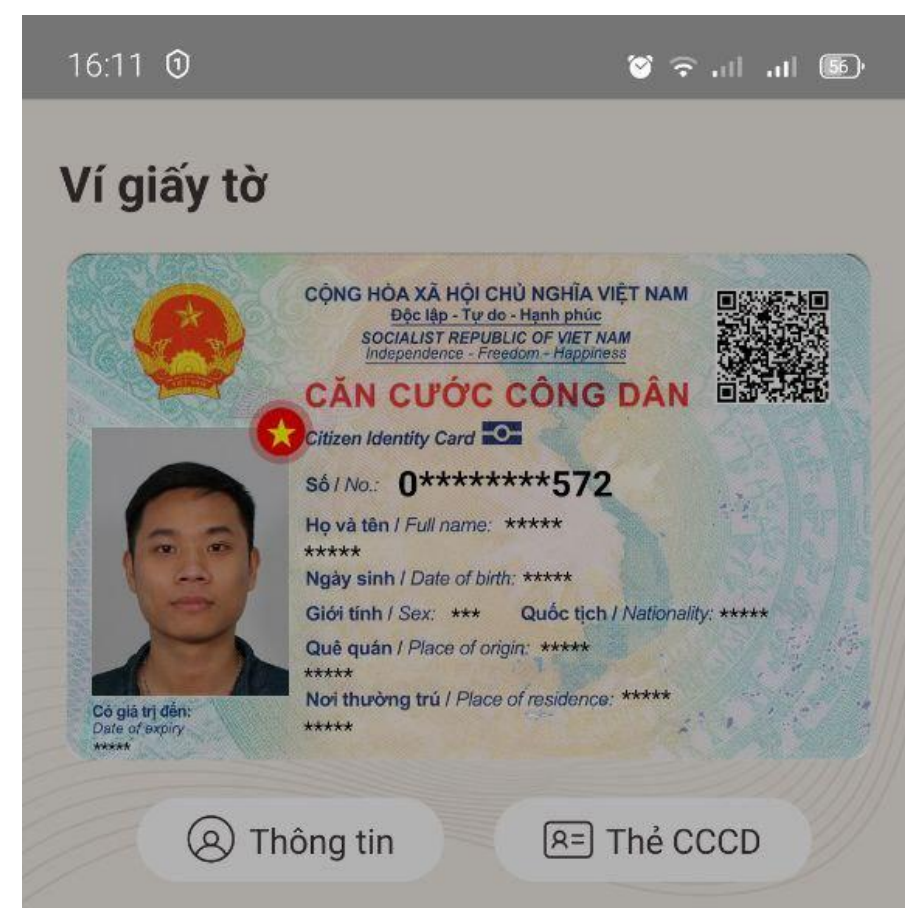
16:11 56

Ví giấy tờ

CỘNG HÒA XÃ HỘI CHỦ NGHĨA VIỆT NAM
Độc lập - Tự do - Hạnh phúc
SOCIALIST REPUBLIC OF VIET NAM
Independence - Freedom - Happiness

CĂN CƯỚC CÔNG DÂN
Citizen Identity Card

Số / No.: 0********572
Họ và tên / Full name: *****
*****
Ngày sinh / Date of birth: *****
Giới tính / Sex: *** Quốc tịch / Nationality: *****
Quê quán / Place of origin: *****
*****
Nơi thường trú / Place of residence: *****
*****

Có giá trị đến:
Date of expiry
*****

Thông tin
Thẻ CCCD